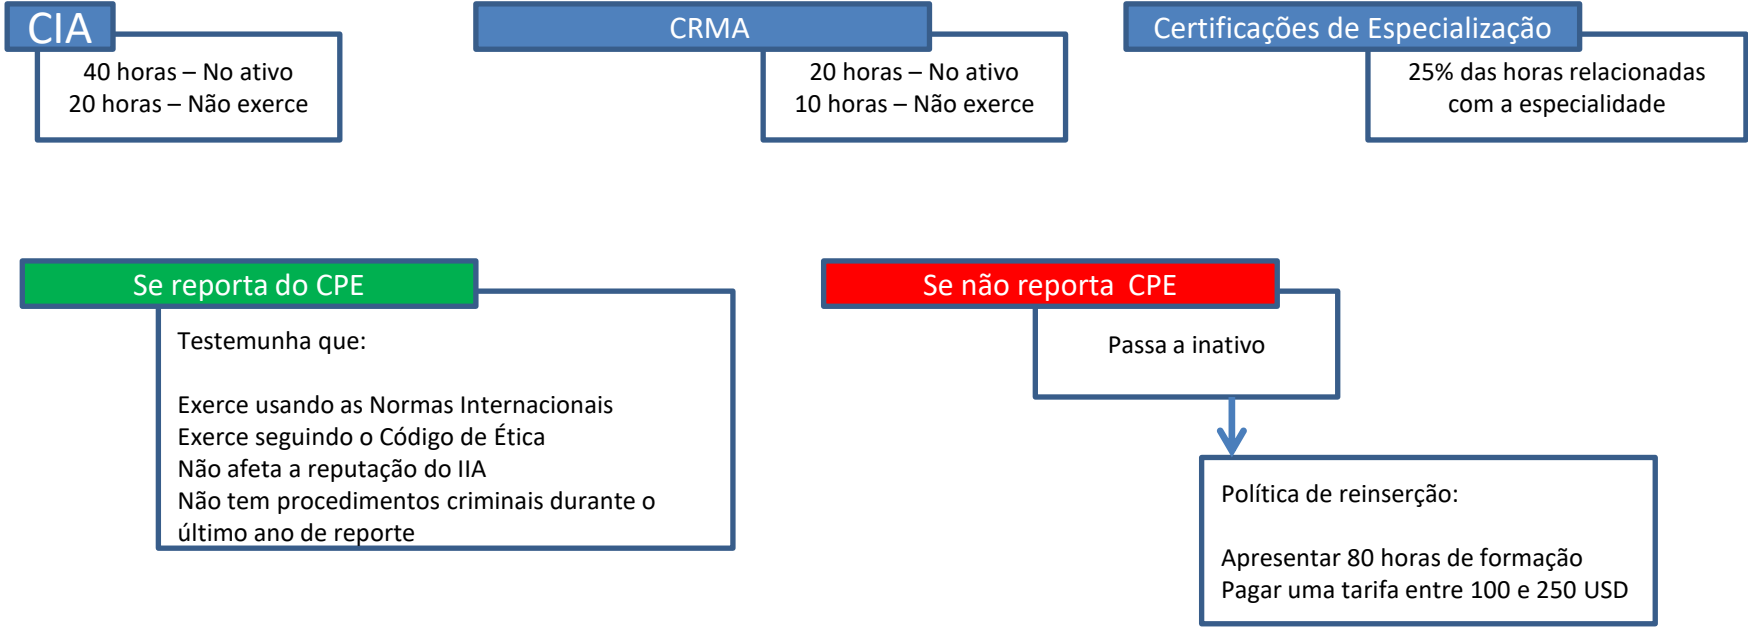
CIA

40 horas – No ativo
20 horas – Não exerce

CRMA

20 horas – No ativo
10 horas – Não exerce

Certificações de Especialização

25% das horas relacionadas com a especialidade

Se reporta do CPE

Testemunha que:

Exerce usando as Normas Internacionais
Exerce seguindo o Código de Ética
Não afeta a reputação do IIA
Não tem procedimentos criminais durante o último ano de reporte

Se não reporta CPE

Passa a inativo

Política de reinserção:

Apresentar 80 horas de formação
Pagar uma tarifa entre 100 e 250 USD